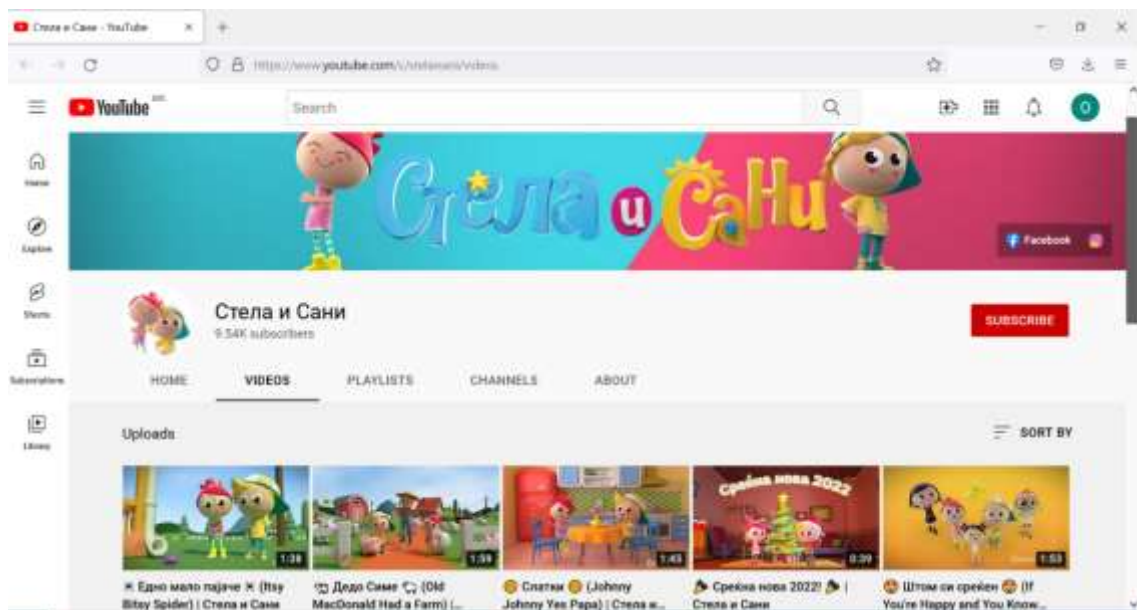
Стела и Сани - YouTube

https://www.youtube.com/c/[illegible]/videos

YouTube

Search

Home

Explore

Shorts

Subscriptions

Library

Стела и Сани

Facebook

Стела и Сани
9.54K subscribers

SUBSCRIBE

HOME
VIDEOS
PLAYLISTS
CHANNELS
ABOUT

Uploads

SORT BY

1:38
Едно мало пајаче (Itsy Bitsy Spider) | Стела и Сани

1:59
Дедо Симе (Old MacDonald Had a Farm) |...

1:43
Слатки (Johnny Johnny Yes Papa) | Стела и...

Среќна нова 2022

0:39
Среќна нова 2022! | Стела и Сани

1:53
Штом си среќен (If You're Happy and You Know...